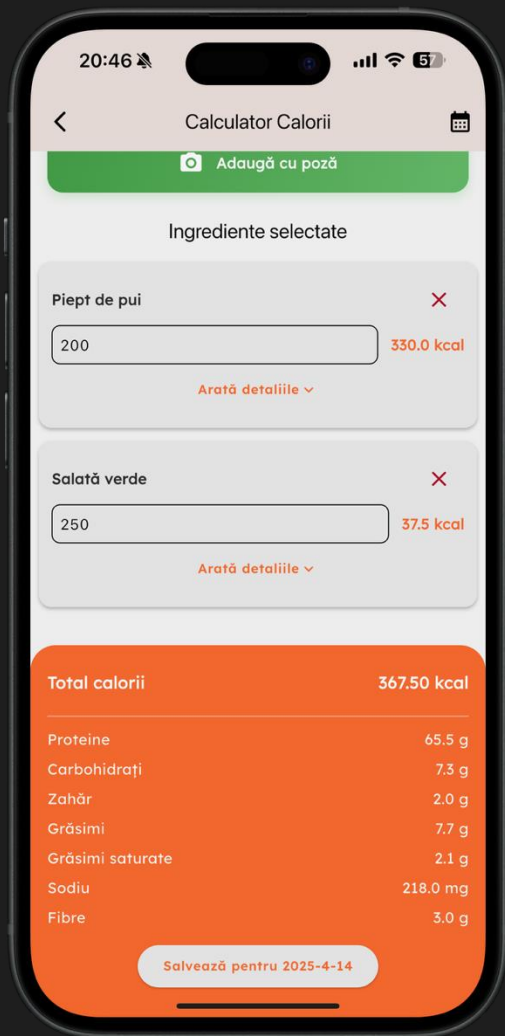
20:46

57

Calculator Calorii

Adaugă cu poză

Ingrediente selectate

Piept de pui

200

330.0 kcal

Arată detaliile

Salată verde

250

37.5 kcal

Arată detaliile

Total calorii

367.50 kcal

| | |
|---|---|
| Proteine | 65.5 g |
| Carbohidrați | 7.3 g |
| Zahăr | 2.0 g |
| Grăsimi | 7.7 g |
| Grăsimi saturate | 2.1 g |
| Sodiu | 218.0 mg |
| Fibre | 3.0 g |

Salvează pentru 2025-4-14